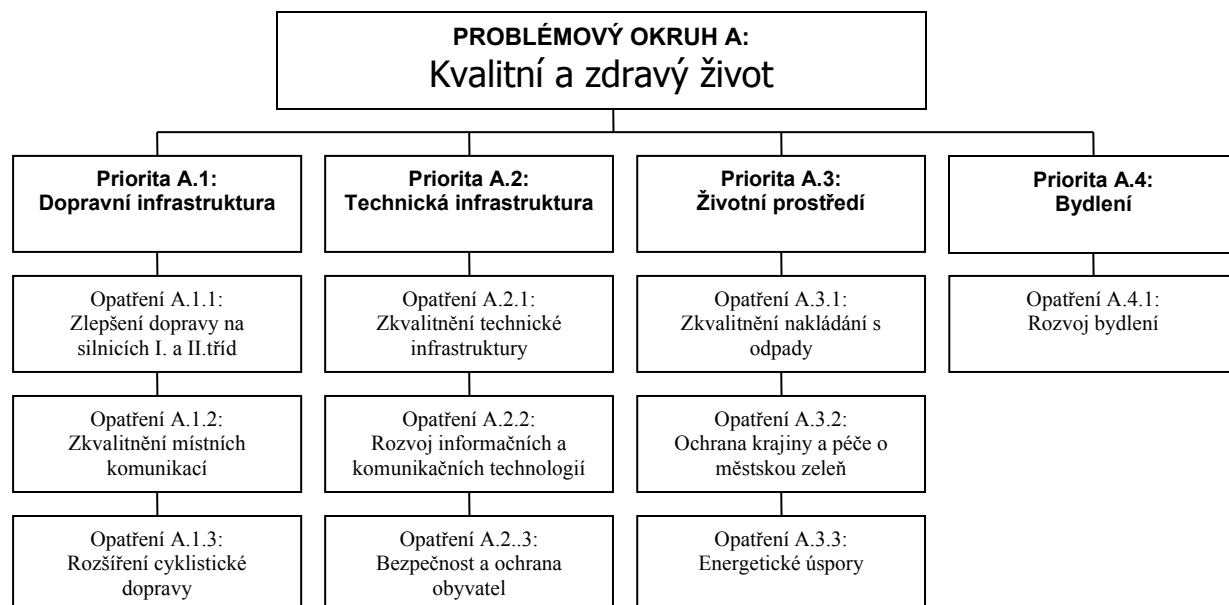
PROBLÉMOVÝ OKRUH A:
Kvalitní a zdravý život

Priorita A.1:
Dopravní infrastruktura

Opatření A.1.1:
Zlepšení dopravy na silnicích I. a II.tříd

Opatření A.1.2:
Zkvalitnění místních komunikací

Opatření A.1.3:
Rozšíření cyklistické dopravy

Priorita A.2:
Technická infrastruktura

Opatření A.2.1:
Zkvalitnění technické infrastruktury

Opatření A.2.2:
Rozvoj informačních a komunikačních technologií

Opatření A.2..3:
Bezpečnost a ochrana obyvatel

Priorita A.3:
Životní prostředí

Opatření A.3.1:
Zkvalitnění nakládání s odpady

Opatření A.3.2:
Ochrana krajiny a péče o městskou zeleň

Opatření A.3.3:
Energetické úspory

Priorita A.4:
Bydlení

Opatření A.4.1:
Rozvoj bydlení